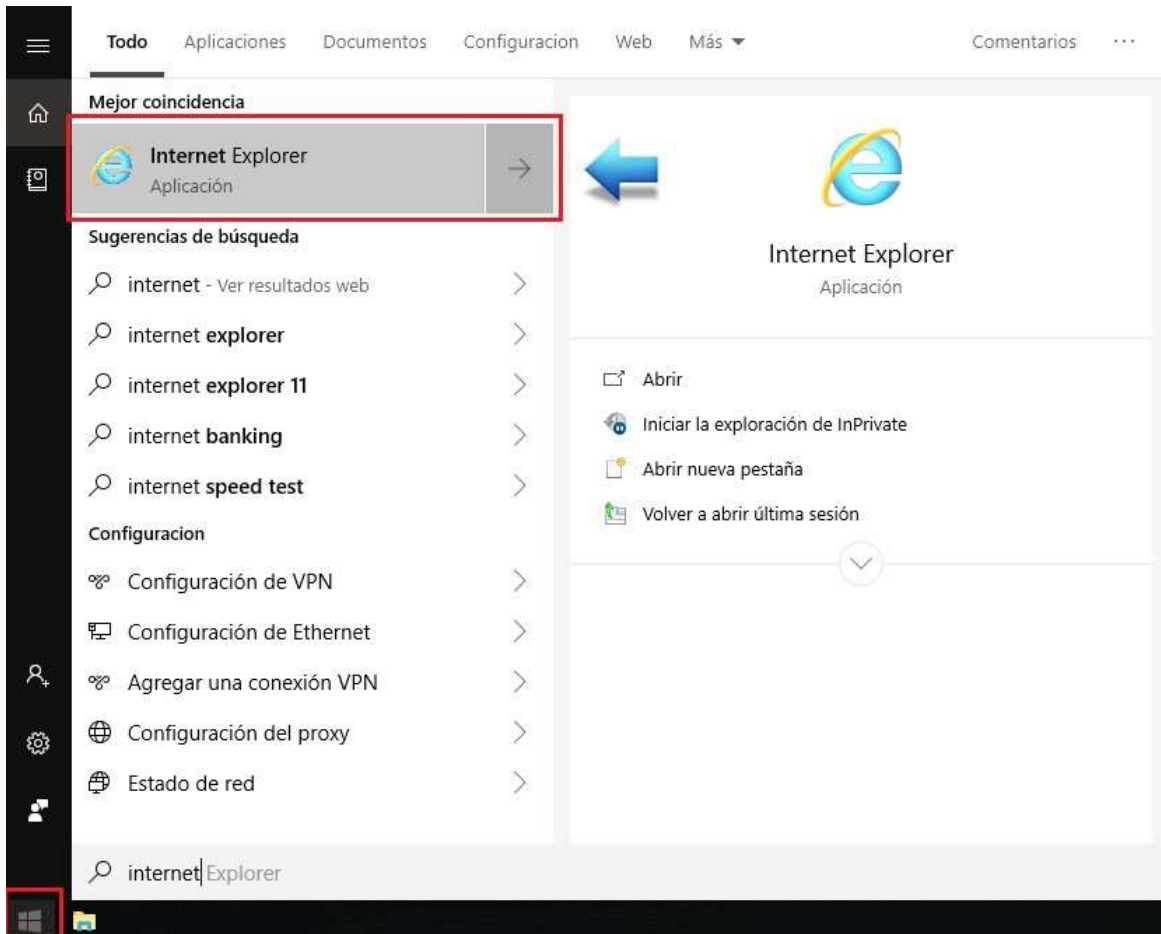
Todo Aplicaciones Documentos Configuracion Web Más ▾ Comentarios ···

Mejor coincidencia

Internet Explorer
Aplicación

Sugerencias de búsqueda

internet - Ver resultados web

internet explorer

internet explorer 11

internet banking

internet speed test

Configuracion

Configuración de VPN

Configuración de Ethernet

Agregar una conexión VPN

Configuración del proxy

Estado de red

Internet Explorer
Aplicación

Abrir

Iniciar la exploración de InPrivate

Abrir nueva pestaña

Volver a abrir última sesión

internet Explorer